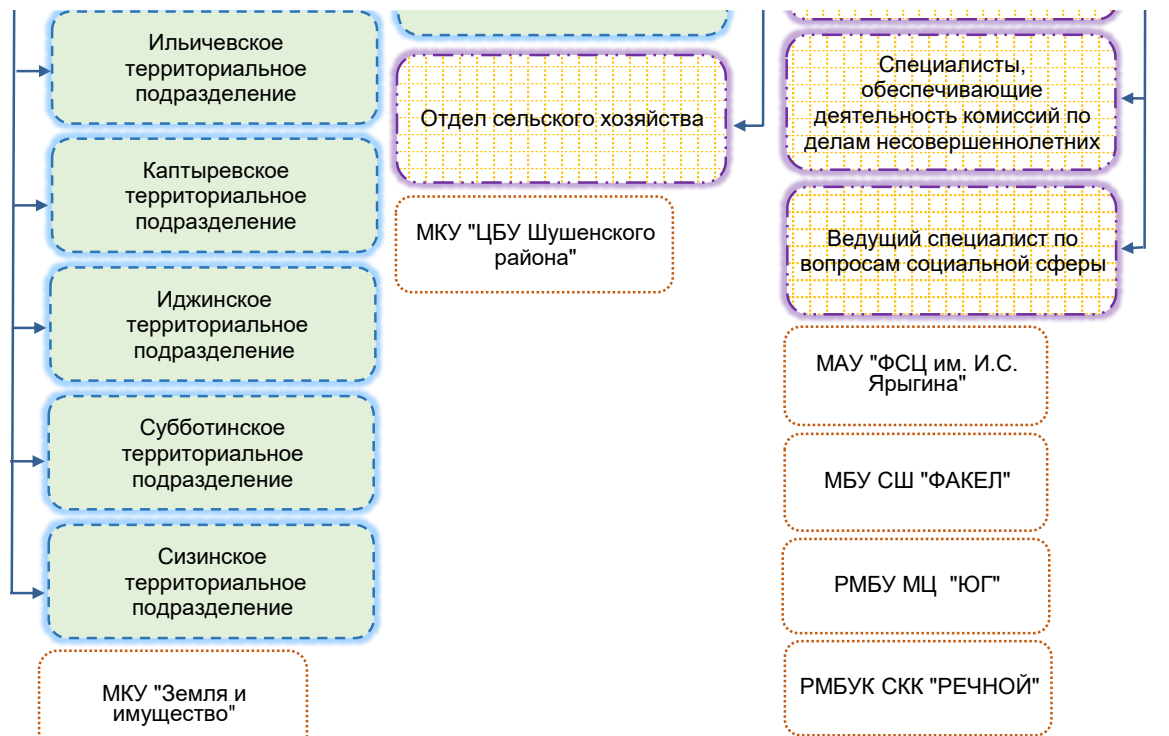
Ильичевское территориальное подразделение

Каптыревское территориальное подразделение

Иджинское территориальное подразделение

Субботинское территориальное подразделение

Сизинское территориальное подразделение

МКУ "Земля и имущество"

Отдел сельского хозяйства

МКУ "ЦБУ Шушенского района"

Специалисты, обеспечивающие деятельность комиссий по делам несовершеннолетних

Ведущий специалист по вопросам социальной сферы

МАУ "ФСЦ им. И.С. Ярыгина"

МБУ СШ "ФАКЕЛ"

РМБУ МЦ "ЮГ"

РМБУК СКК "РЕЧНОЙ"